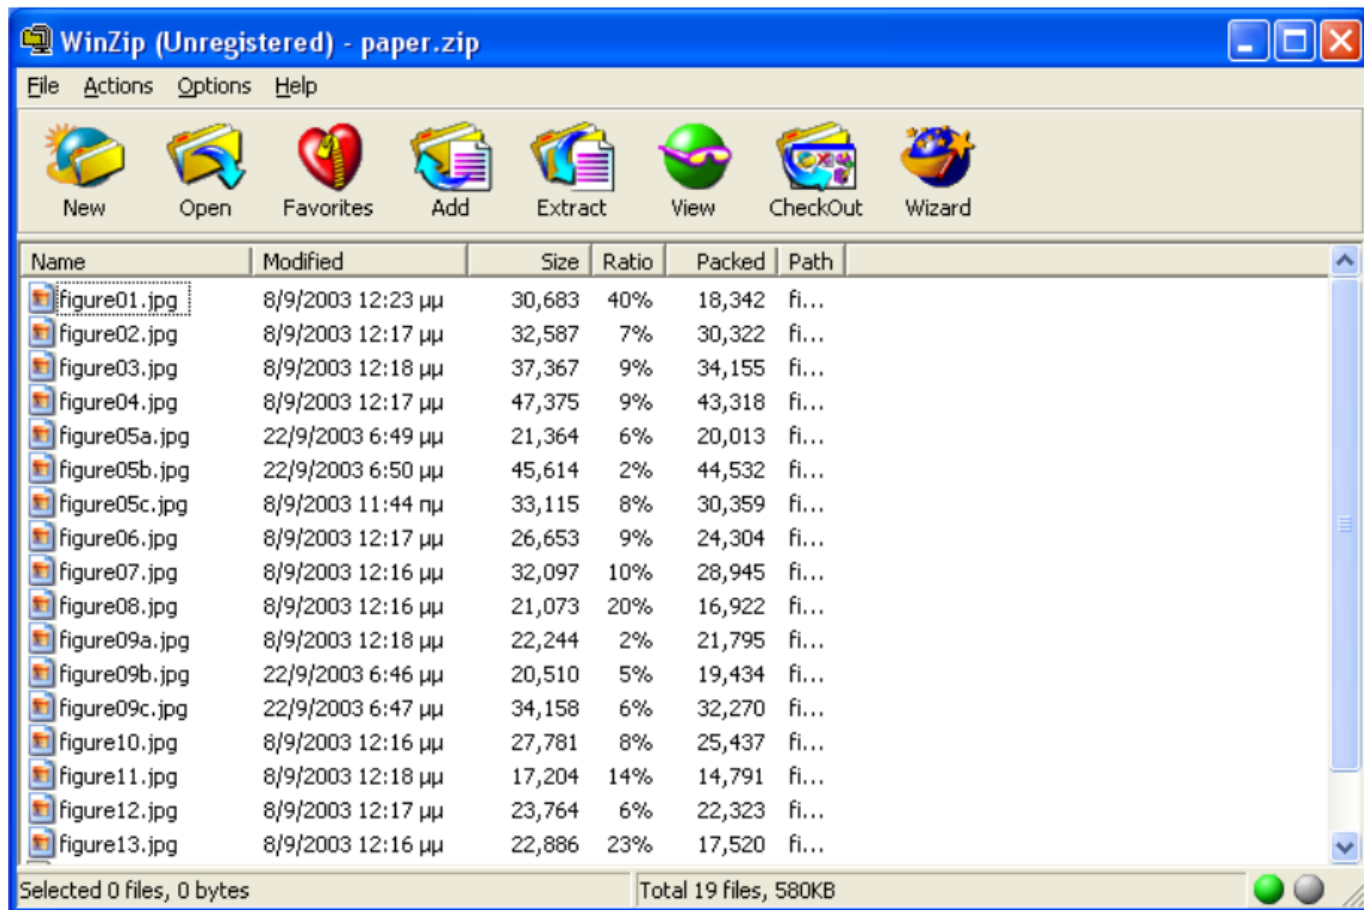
WinZip (Unregistered) - paper.zip

File Actions Options Help

New Open Favorites Add Extract View CheckOut Wizard

| Name | Modified | Size | Ratio | Packed | Path |
|---|---|---|---|---|---|
| figure01.jpg | 8/9/2003 12:23 μμ | 30,683 | 40% | 18,342 | fi... |
| figure02.jpg | 8/9/2003 12:17 μμ | 32,587 | 7% | 30,322 | fi... |
| figure03.jpg | 8/9/2003 12:18 μμ | 37,367 | 9% | 34,155 | fi... |
| figure04.jpg | 8/9/2003 12:17 μμ | 47,375 | 9% | 43,318 | fi... |
| figure05a.jpg | 22/9/2003 6:49 μμ | 21,364 | 6% | 20,013 | fi... |
| figure05b.jpg | 22/9/2003 6:50 μμ | 45,614 | 2% | 44,532 | fi... |
| figure05c.jpg | 8/9/2003 11:44 πμ | 33,115 | 8% | 30,359 | fi... |
| figure06.jpg | 8/9/2003 12:17 μμ | 26,653 | 9% | 24,304 | fi... |
| figure07.jpg | 8/9/2003 12:16 μμ | 32,097 | 10% | 28,945 | fi... |
| figure08.jpg | 8/9/2003 12:16 μμ | 21,073 | 20% | 16,922 | fi... |
| figure09a.jpg | 8/9/2003 12:18 μμ | 22,244 | 2% | 21,795 | fi... |
| figure09b.jpg | 22/9/2003 6:46 μμ | 20,510 | 5% | 19,434 | fi... |
| figure09c.jpg | 22/9/2003 6:47 μμ | 34,158 | 6% | 32,270 | fi... |
| figure10.jpg | 8/9/2003 12:16 μμ | 27,781 | 8% | 25,437 | fi... |
| figure11.jpg | 8/9/2003 12:18 μμ | 17,204 | 14% | 14,791 | fi... |
| figure12.jpg | 8/9/2003 12:17 μμ | 23,764 | 6% | 22,323 | fi... |
| figure13.jpg | 8/9/2003 12:16 μμ | 22,886 | 23% | 17,520 | fi... |

Selected 0 files, 0 bytes
Total 19 files, 580KB